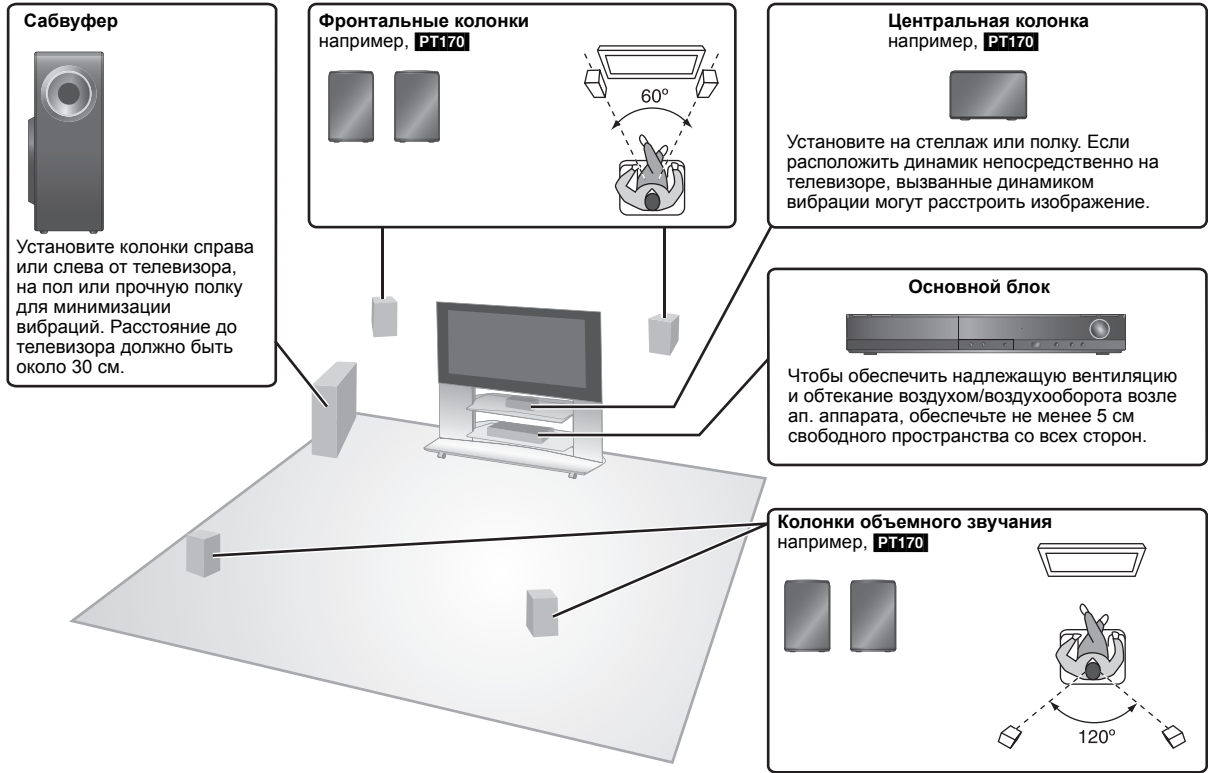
**Сабвуфер**

Установите колонки справа или слева от телевизора, на пол или прочную полку для минимизации вибраций. Расстояние до телевизора должно быть около 30 см.

**Фронтальные колонки**
например, PT170

60°

**Центральная колонка**
например, PT170

Установите на стеллаж или полку. Если расположить динамик непосредственно на телевизоре, вызванные динамиком вибрации могут расстроить изображение.

**Основной блок**

Чтобы обеспечить надлежащую вентиляцию и обтекание воздухом/воздухооборота возле ап. аппарата, обеспечьте не менее 5 см свободного пространства со всех сторон.

**Колонки объемного звучания**
например, PT170

120°